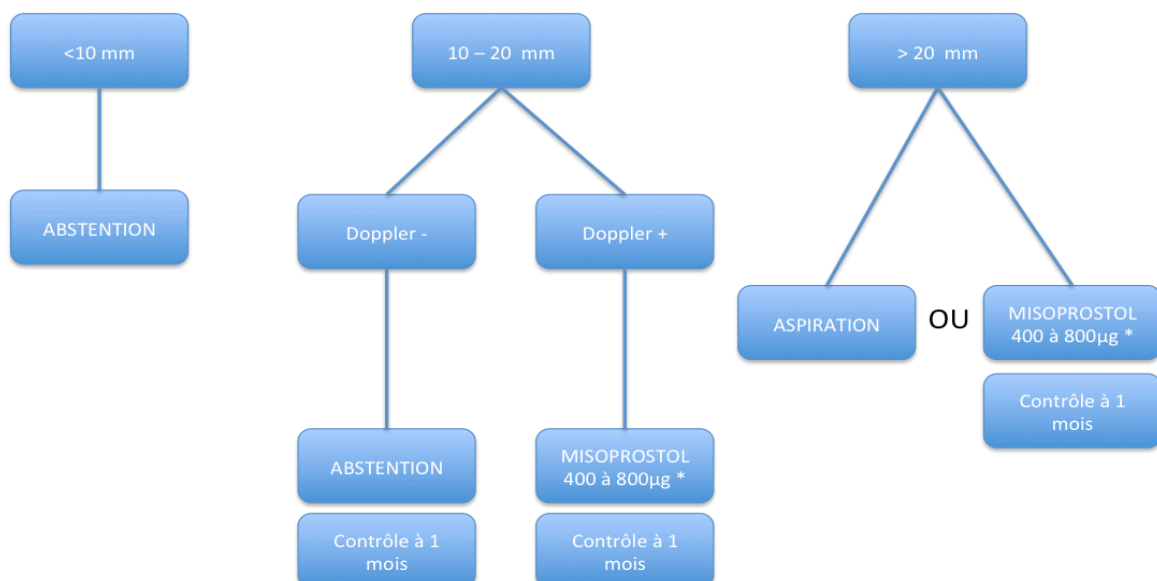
<10 mm

ABSTENTION

10 – 20 mm

Doppler -

Doppler +

ABSTENTION

Contrôle à 1 mois

MISOPROSTOL 400 à 800µg *

Contrôle à 1 mois

> 20 mm

ASPIRATION

OU

MISOPROSTOL 400 à 800µg *

Contrôle à 1 mois